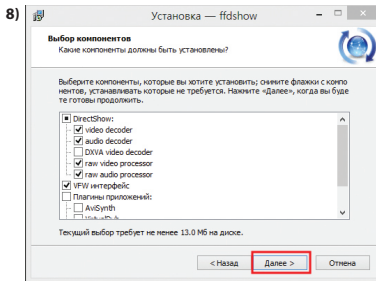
8)

Установка — ffdshow

Выбор компонентов
Какие компоненты должны быть установлены?

Выберите компоненты, которые вы хотите установить; снимите флажки с компонентов, устанавливать которые не требуется. Нажмите «Далее», когда вы буде те готовы продолжить.

DirectShow:
video decoder
audio decoder
DXVA video decoder
raw video processor
raw audio processor
VFW интерфейс
Плагины приложений:
AviSynth
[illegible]

Текущий выбор требует не менее 13.0 Мб на диске.

< Назад
Далее >
Отмена